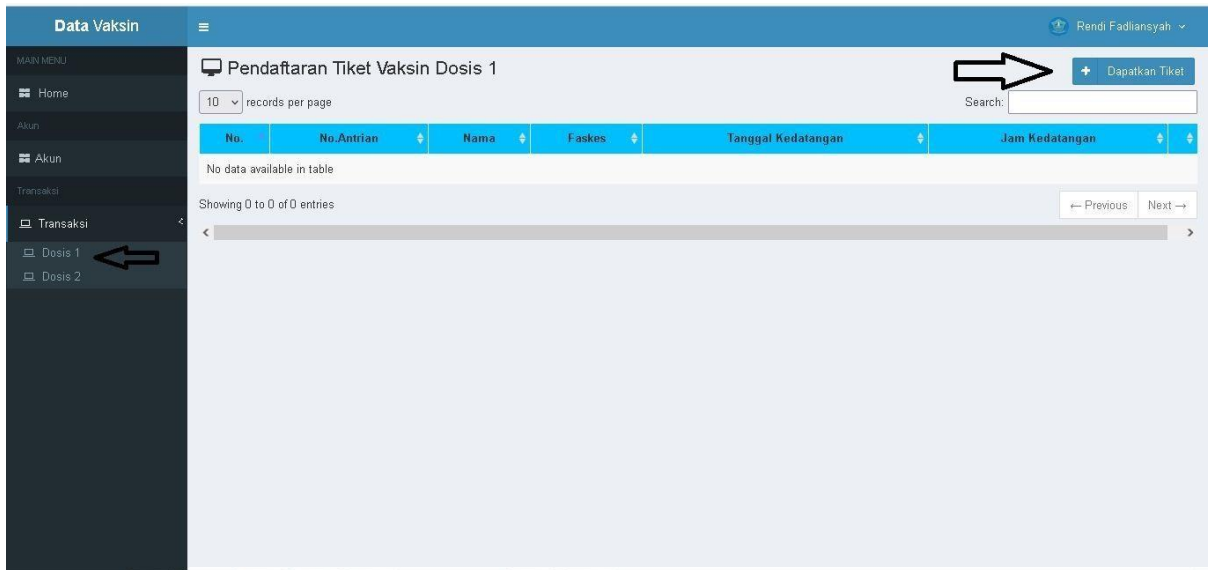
Data Vaksin

Rendi Fadliansyah

MAIN MENU

Home

Akun

Akun

Transaksi

Transaksi

Dosis 1

Dosis 2

Pendaftaran Tiket Vaksin Dosis 1

+ Dapatkan Tiket

10 records per page

Search:

| No. | No.Antrian | Nama | Faskes | Tanggal Kedatangan | Jam Kedatangan | |
|---|---|---|---|---|---|---|
| No data available in table | | | | | | |

Showing 0 to 0 of 0 entries

← Previous Next →